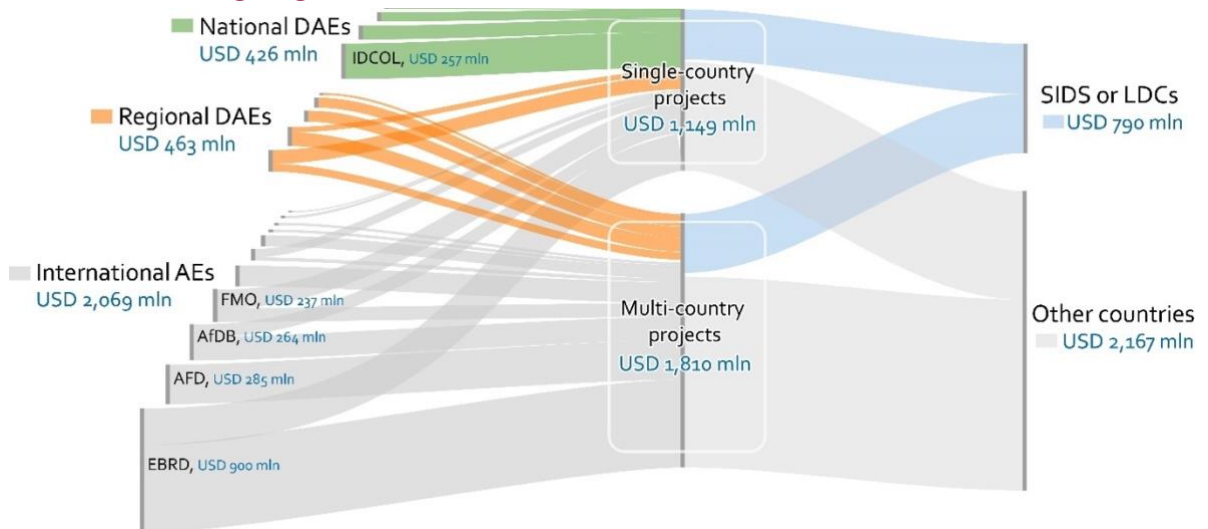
National DAEs
USD 426 mln

IDCOL, USD 257 mln

Regional DAEs
USD 463 mln

International AEs
USD 2,069 mln

FMO, USD 237 mln

AfDB, USD 264 mln

AFD, USD 285 mln

EBRD, USD 900 mln

Single-country projects
USD 1,149 mln

Multi-country projects
USD 1,810 mln

SIDS or LDCs
USD 790 mln

Other countries
USD 2,167 mln